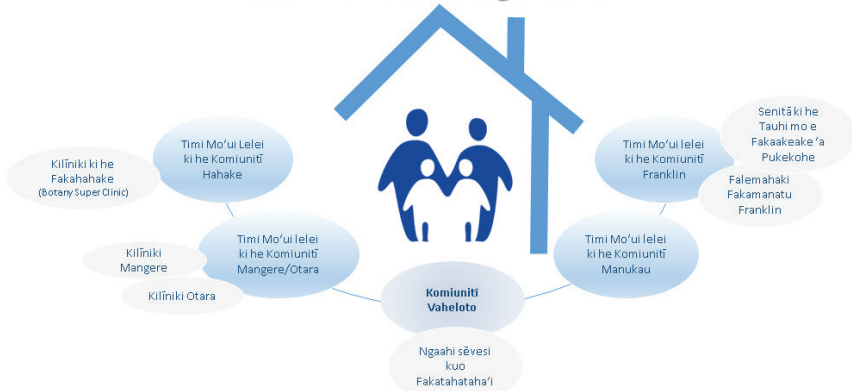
Timi Mo'ui Lelei ki he Komiuniti Hahake

Kilīniki ki he Fakahahake (Botany Super Clinic)

Timi Mo'ui lelei ki he Komiunitī Mangere/Otara

Kilīniki Mangere

Kilīniki Otara

Komiunitī Vaheloto

Ngaahi sēvesi kuo Fakatahataha'i

Timi Mo'ui lelei ki he Komiunitī Manukau

Timi Mo'ui Lelei ki he Komiunitī Franklin

Senitā ki he Tauhi mo e Fakaakeake 'a Pukekohe

Falemahaki Fakamanatu Franklin